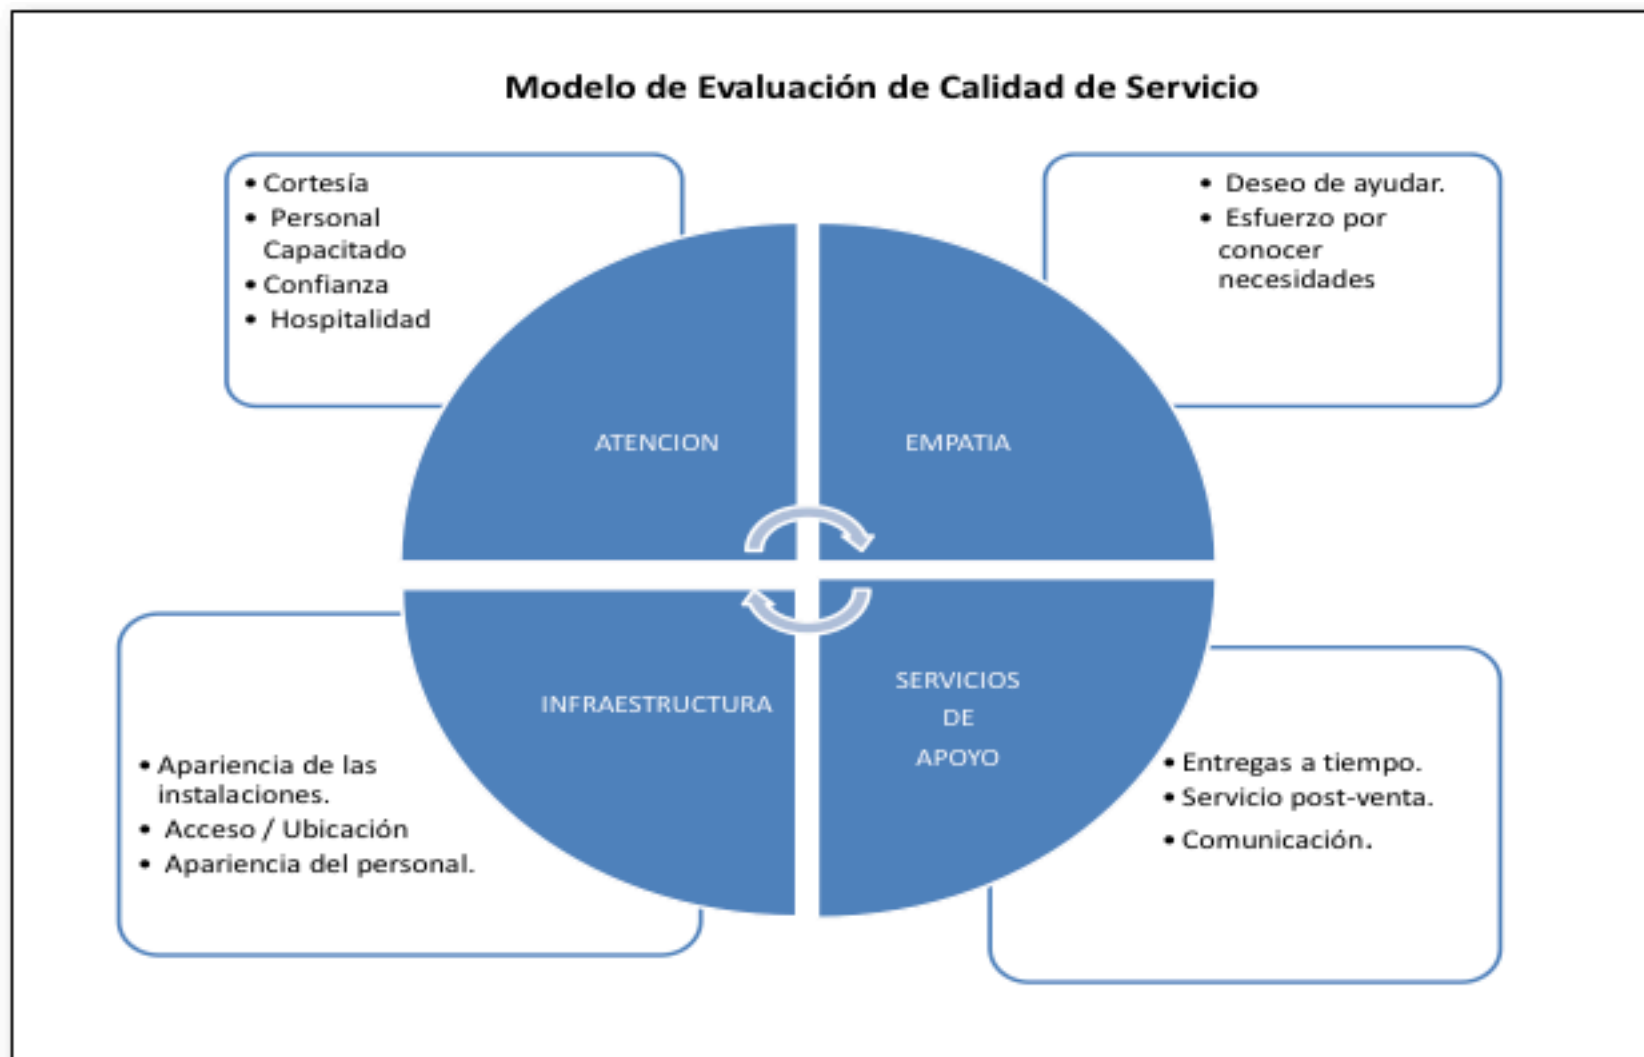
Modelo de Evaluación de Calidad de Servicio

• Cortesía
• Personal Capacitado
• Confianza
• Hospitalidad

• Deseo de ayudar.
• Esfuerzo por conocer necesidades

ATENCION

EMPATIA

INFRAESTRUCTURA

SERVICIOS DE APOYO

• Apariencia de las instalaciones.
• Acceso / Ubicación
• Apariencia del personal.

• Entregas a tiempo.
• Servicio post-venta.
• Comunicación.